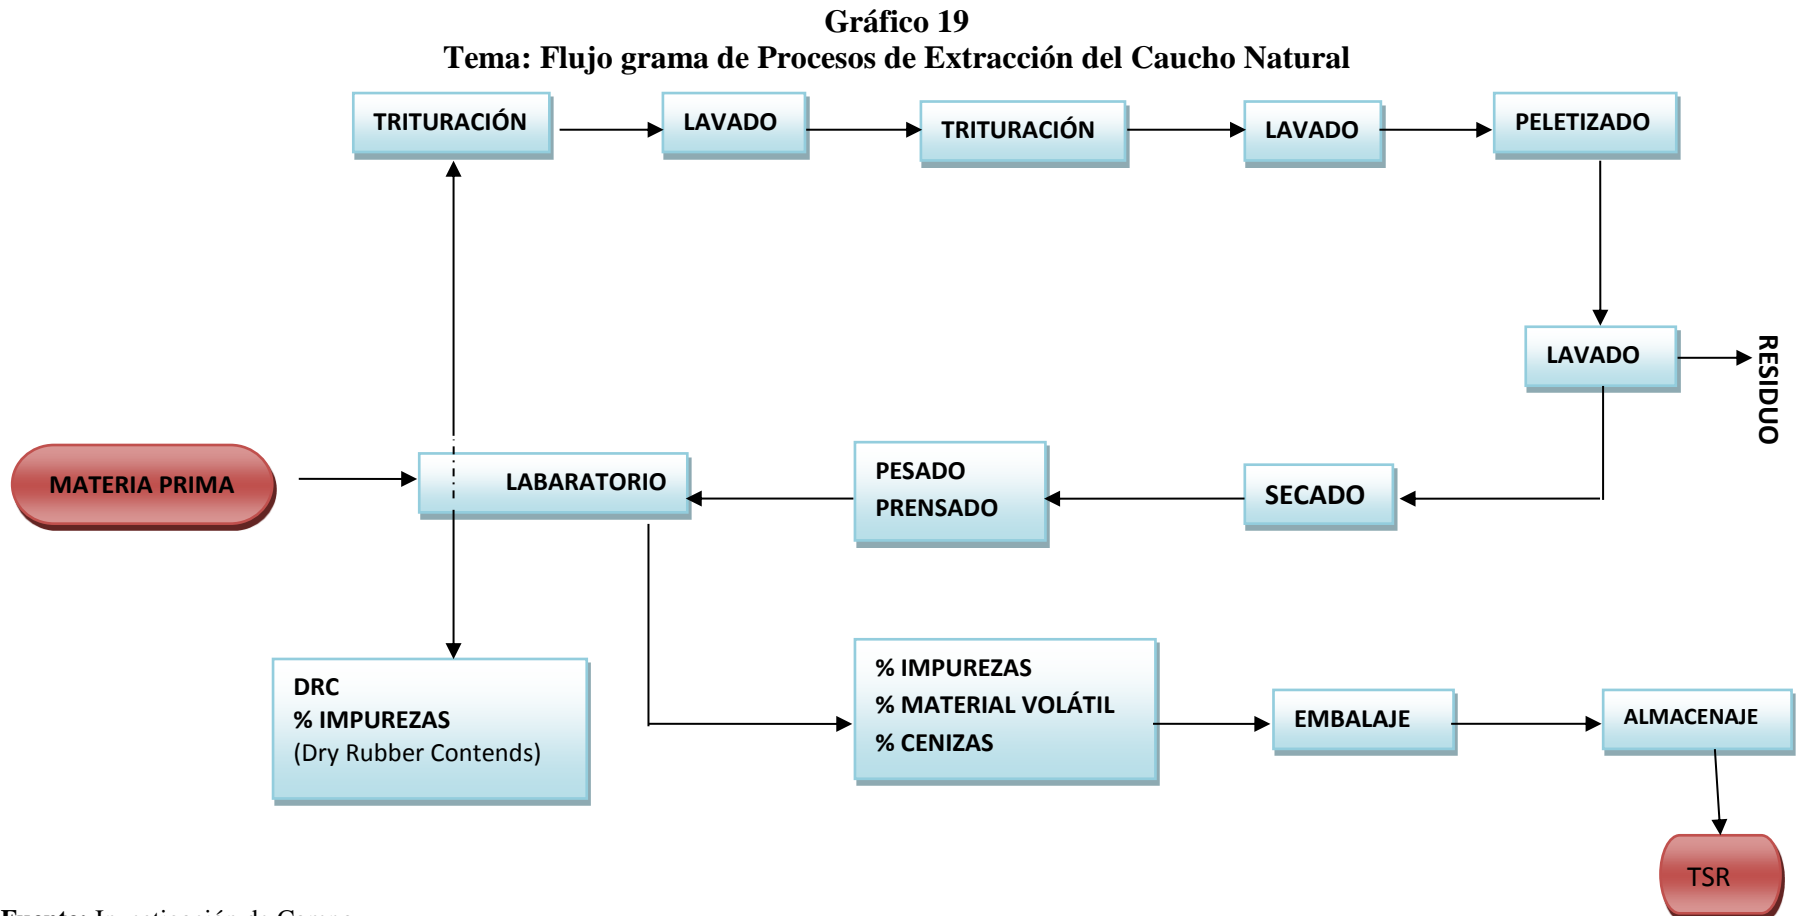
Gráfico 19
Tema: Flujo grama de Procesos de Extracción del Caucho Natural

TRITURACIÓN

LAVADO

TRITURACIÓN

LAVADO

PELETIZADO

LAVADO

RESIDUO

MATERIA PRIMA

LABARATORIO

PESADO
PRENSADO

SECADO

DRC
% IMPUREZAS
(Dry Rubber Contends)

% IMPUREZAS
% MATERIAL VOLÁTIL
% CENIZAS

EMBALAJE

ALMACENAJE

TSR

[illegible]